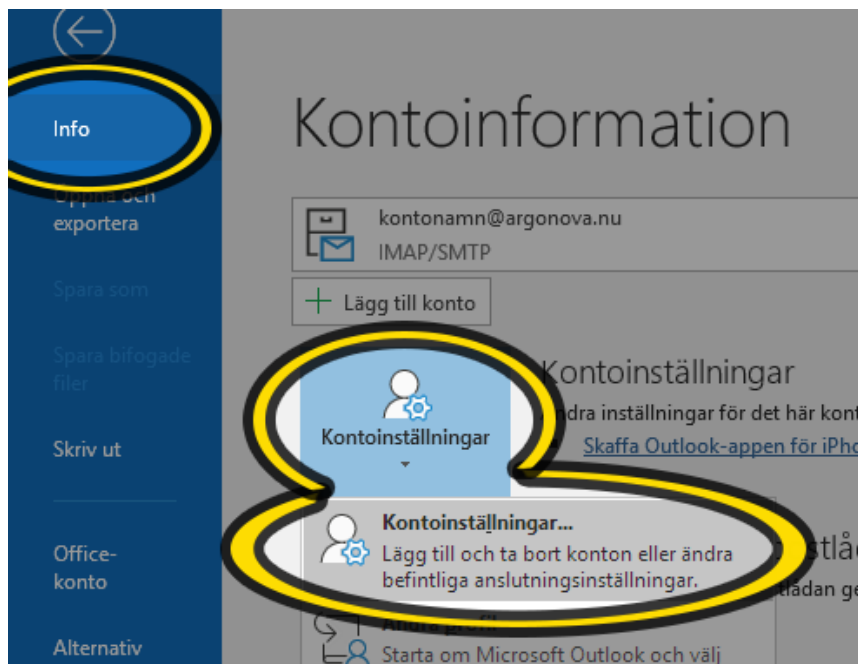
Info

Öppna och exportera

Spara som

Spara bifogade filer

Skriv ut

Office-konto

Alternativ

Kontoinformation

kontonamn@argonova.nu
IMAP/SMTP

Lägg till konto

Kontoinställningar

Kontoinställningar
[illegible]ndra inställningar för det här kont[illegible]
Skaffa Outlook-appen för iPho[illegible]

Kontoinställningar...
Lägg till och ta bort konton eller ändra befintliga anslutningsinställningar.

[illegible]stlåd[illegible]
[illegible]ådan ge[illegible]

Ändra pr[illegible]
Starta om Microsoft Outlook och välj